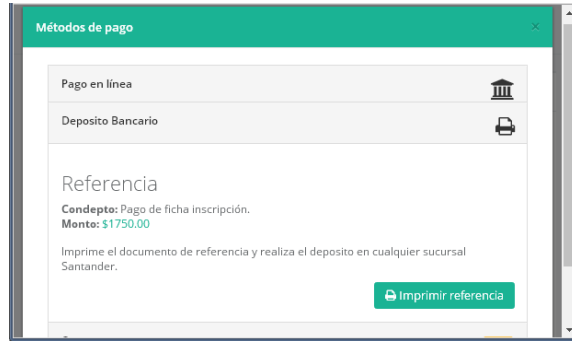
Métodos de pago

×

Pago en línea

Deposito Bancario

Referencia

**Condepto:** Pago de ficha inscripción.
**Monto:** $1750.00

Imprime el documento de referencia y realiza el deposito en cualquier sucursal Santander.

Imprimir referencia